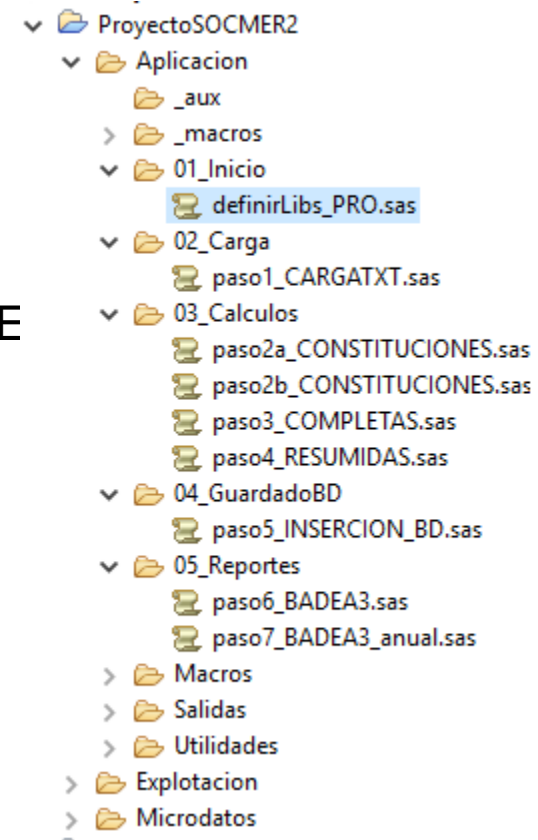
ProyectoSOCMER2
Aplicacion
_aux
_macros
01_Inicio
definirLibs_PRO.sas
02_Carga
paso1_CARGATXT.sas
E
03_Calculos
paso2a_CONSTITUCIONES.sas
paso2b_CONSTITUCIONES.sas
paso3_COMPLETAS.sas
paso4_RESUMIDAS.sas
04_GuardadoBD
paso5_INSERCION_BD.sas
05_Reportes
paso6_BADEA3.sas
paso7_BADEA3_anual.sas
Macros
Salidas
Utilidades
Explotacion
Microdatos